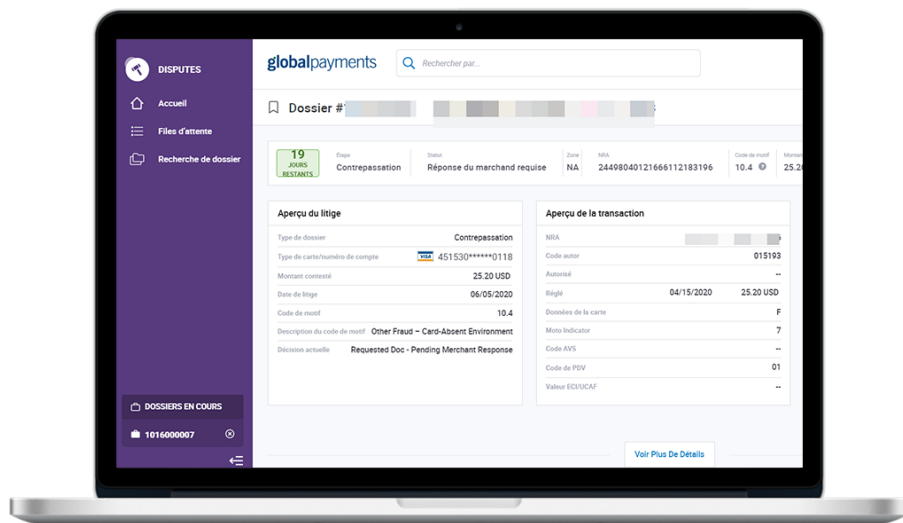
DISPUTES

Accueil

Files d'attente

Recherche de dossier

DOSSIERS EN COURS

1016000007

globalpayments

Rechercher par...

Dossier #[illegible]

19 JOURS RESTANTS

Étape
Contrepassation

Statut
Réponse du marchand requise

Zone
NA

NRA
24498040121666112183196

Code de motif
10.4

Montant
25.20

Aperçu du litige

| | |
|---|---|
| Type de dossier | Contrepassation |
| Type de carte/numéro de compte | VISA 451530******0118 |
| Montant contesté | 25.20 USD |
| Date de litige | 06/05/2020 |
| Code de motif | 10.4 |
| Description du code de motif | Other Fraud – Card-Absent Environment |
| Décision actuelle | Requested Doc - Pending Merchant Response |

Aperçu de la transaction

| | | |
|---|---|---|
| NRA | | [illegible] |
| Code autor | | 015193 |
| Autorisé | | -- |
| Réglé | 04/15/2020 | 25.20 USD |
| Données de la carte | | F |
| Moto Indicator | | 7 |
| Code AVS | | -- |
| Code de PDV | | 01 |
| Valeur ECI/UCAF | | -- |

Voir Plus De Détails